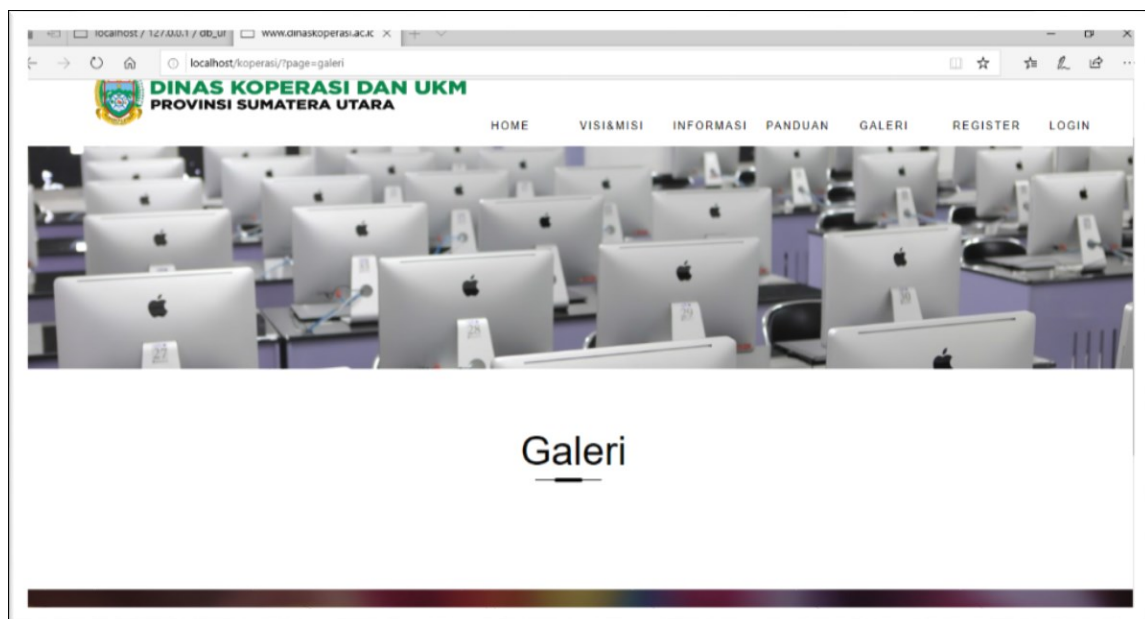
localhost / 127.0.0.1 / db_ur
www.dinaskoperasi.ac.ic ×
localhost/koperasi/?page=galeri

DINAS KOPERASI DAN UKM
PROVINSI SUMATERA UTARA

HOME VISI&MISI INFORMASI PANDUAN GALERI REGISTER LOGIN

27 28 29 26

Galeri